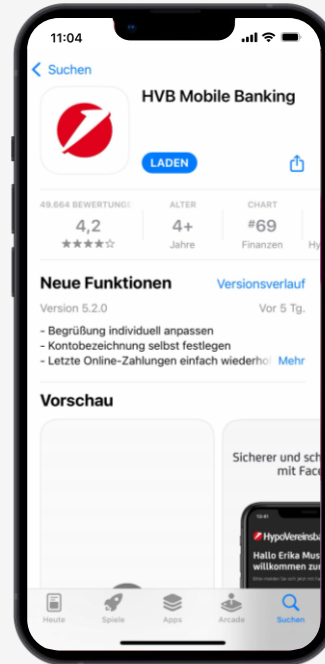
11:04

Suchen

HVB Mobile Banking

LADEN

49.664 BEWERTUNGE
4,2
★★★★☆

ALTER
4+
Jahre

CHART
#69
Finanzen

Hy

Neue Funktionen
Versionsverlauf

Version 5.2.0
Vor 5 Tg.

- Begrüßung individuell anpassen
- Kontobezeichnung selbst festlegen
- Letzte Online-Zahlungen einfach wiederhol
Mehr

Vorschau

Sicherer und sch
mit Face

HypoVereinsba
Hallo Erika Mus
willkommen zu

Heute
Spiele
Apps
Arcade
Suchen